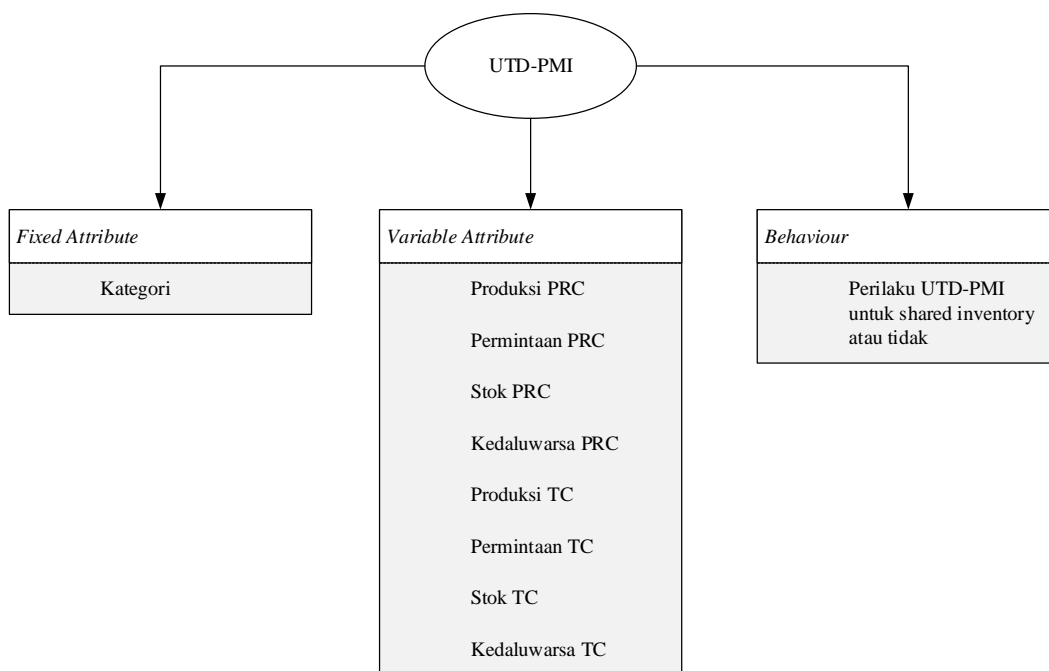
UTD-PMI

Fixed Attribute

Kategori

Variable Attribute

Produksi PRC

Permintaan PRC

Stok PRC

Kedaluwarsa PRC

Produksi TC

Permintaan TC

Stok TC

Kedaluwarsa TC

Behaviour

Perilaku UTD-PMI untuk shared inventory atau tidak